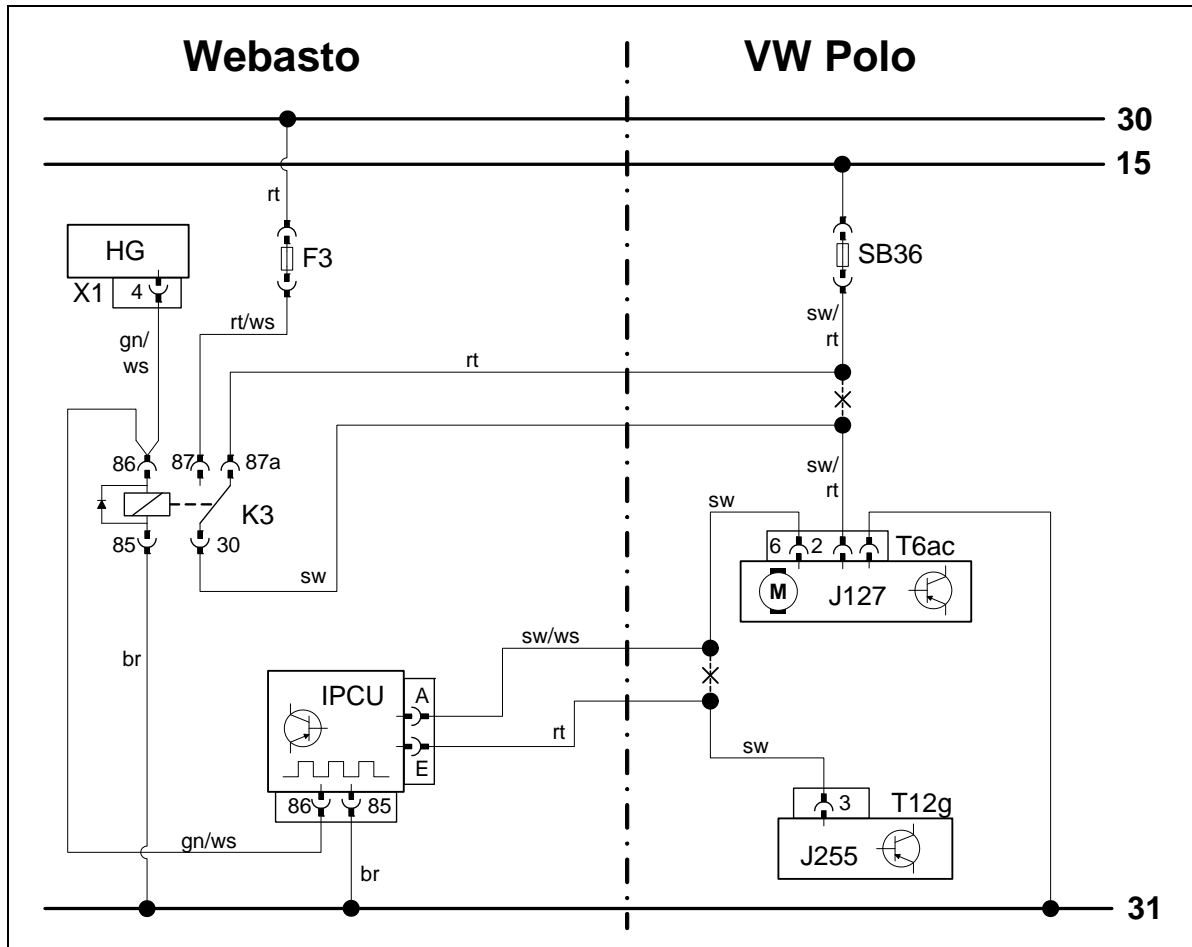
Webasto

VW Polo

30

15

rt

F3

SB36

HG

X1 4

gn/ ws

rt/ws

sw/ rt

rt

86 87 87a

K3

85 30

sw

sw/ rt

sw

6 2

T6ac

M

J127

br

sw/ws

IPCU

A

E

rt

sw

3

T12g

J255

86 85

gn/ws

br

31